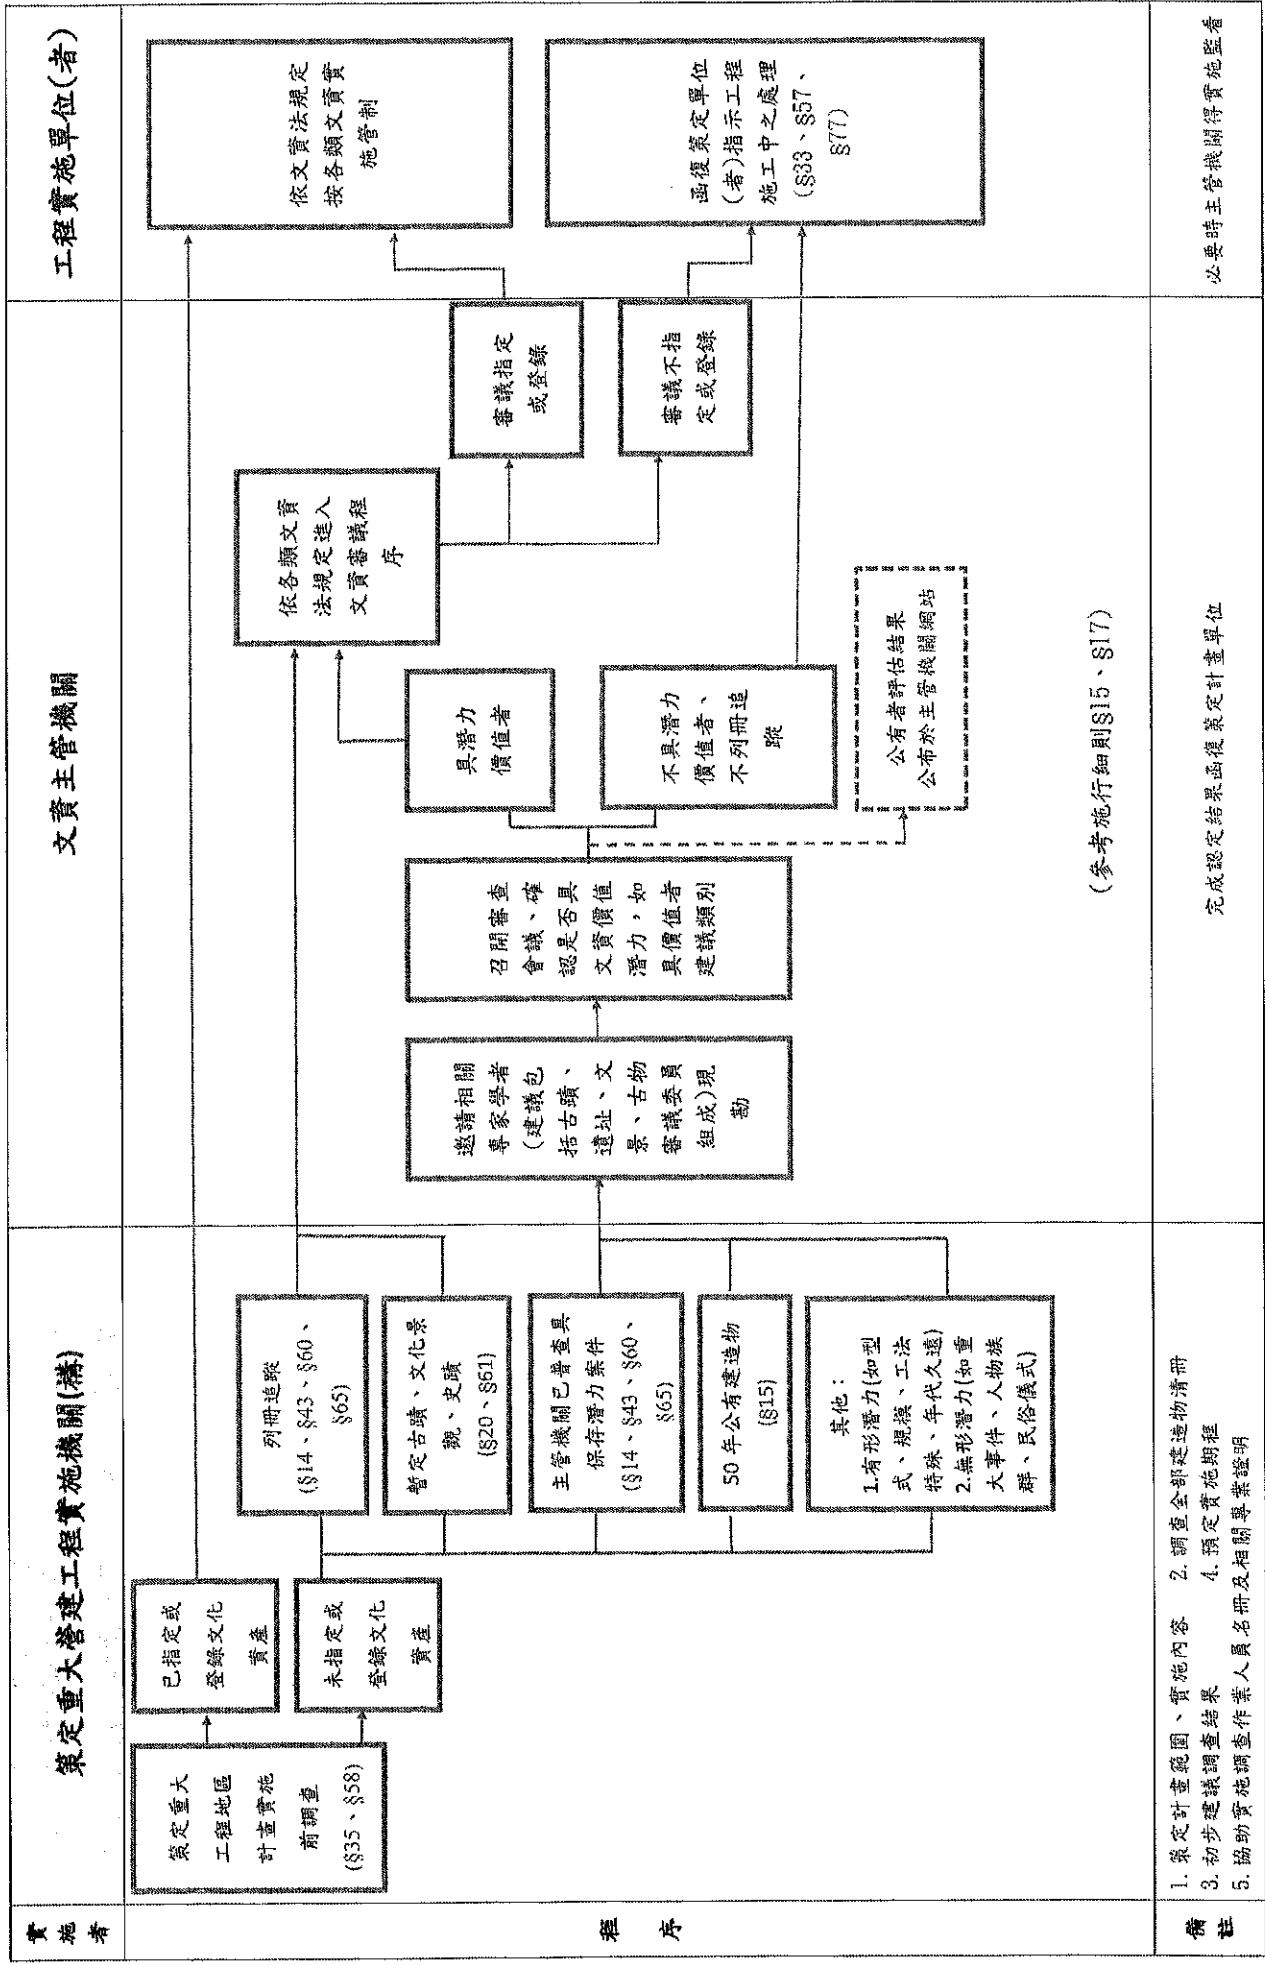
實施者

策定重大營建工程實施機關(構)

文資主管機關

工程實施單位(者)

程序

策定重大工程地區計畫實施前調查(§35、§58)

已指定或登錄文化資產

未指定或登錄文化資產

列冊追蹤(§14、§43、§60、§65)

暫定古蹟、文化景觀、史蹟(§20、§61)

主管機關已普查具保存潛力案件(§14、§43、§60、§65)

50年公有建造物(§15)

其他:
1.有形潛力(如型式、規模、工法特殊、年代久遠)
2.無形潛力(如重大事件、人物族群、民俗儀式)

邀請相關專家學者(建議包括古蹟、文遺址、文景、古物審議委員組成)現勘

召開審查會議,確認是否具文資價值潛力,如具價值者建議類別

具潛力價值者

不具潛力價值者、不列冊追蹤

公有者評估結果公布於主管機關網站

依各類文資法規定進入文資審議程序

審議指定或登錄

審議不指定或登錄

依文資法規定按各類文資實施管制

函復策定單位(者)指示工程施工中之處理(§33、§57、§77)

(參考施行細則§15、§17)

備註

1.策定計畫範圍、實施內容 2.調查全部建造物清冊
3.初步建議調查結果 4.預定實施期程
5.協助實施調查作業人員名冊及相關專業證明

完成認定結果函復策定計畫單位

必要時主管機關得實施監看